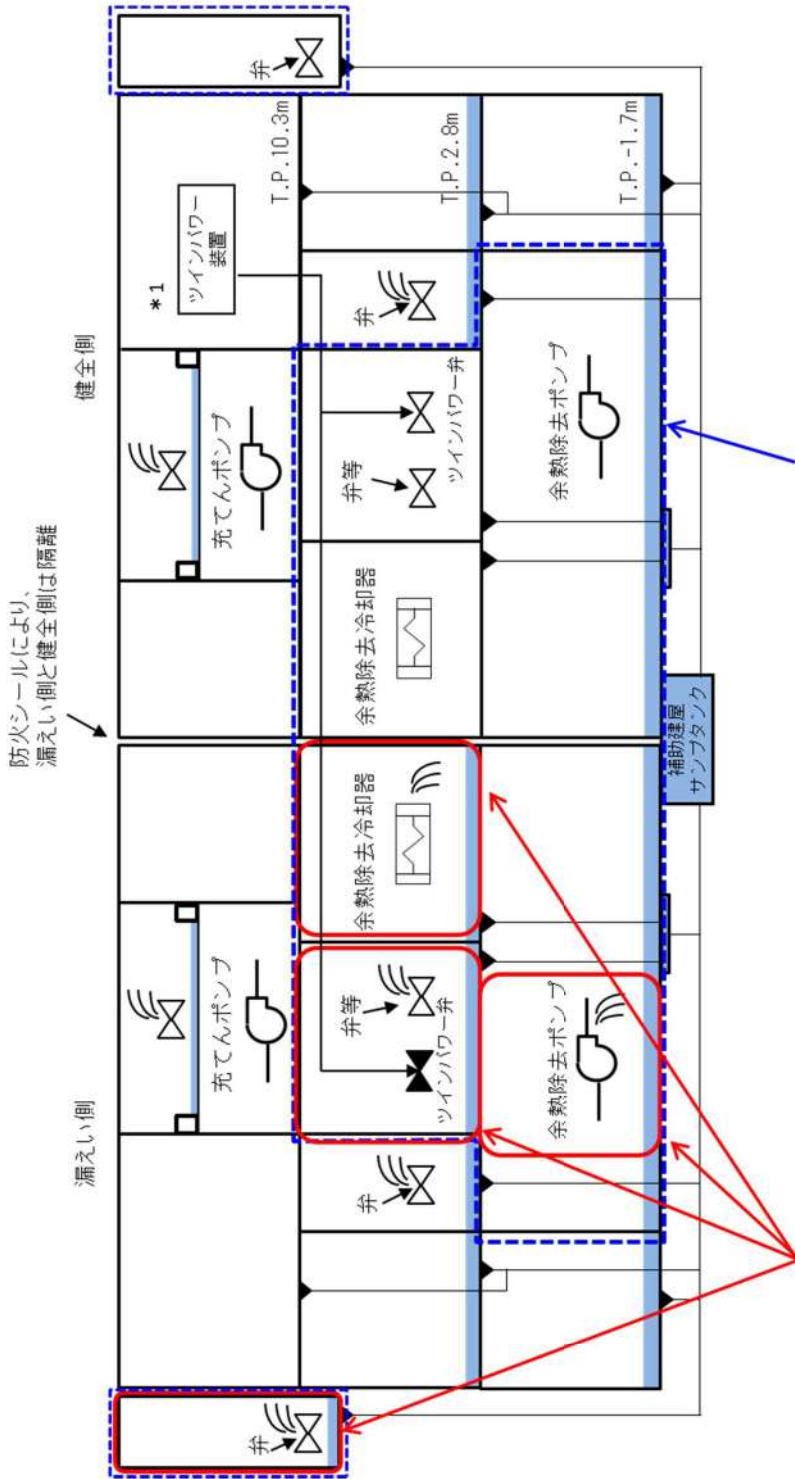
健全側

防火シールにより、
漏えい側と健全側は隔離

漏えい側

弁

T.P.10.3m

T.P.2.8m

T.P.-1.7m

*1

ツインパワー装置

弁

充てんポンプ

弁等

ツインパワー弁

余熱除去ポンプ

余熱除去冷却器

補助建屋サンプタンク

余熱除去冷却器

充てんポンプ

弁等

ツインパワー弁

余熱除去ポンプ

弁

弁